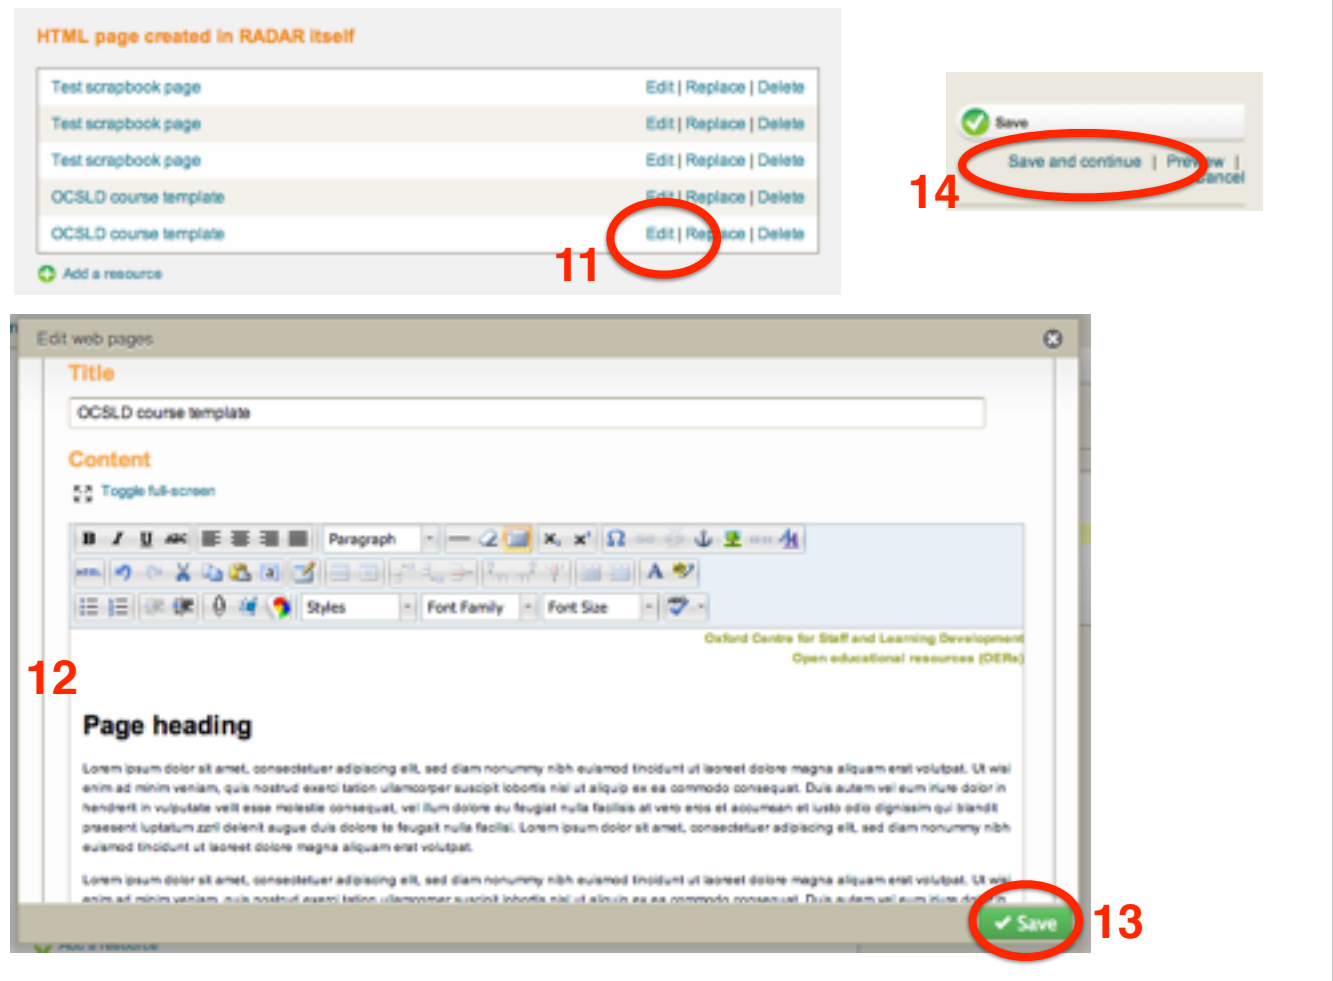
HTML page created in RADAR itself

| Test scrapbook page | Edit \| Replace \| Delete |
|---|---|
| Test scrapbook page | Edit \| Replace \| Delete |
| Test scrapbook page | Edit \| Replace \| Delete |
| OCSLD course template | Edit \| Replace \| Delete |
| OCSLD course template | Edit \| Replace \| Delete |

Add a resource

11

Save

Save and continue | Preview | Cancel

14

Edit web pages

Title

OCSLD course template

Content

Toggle full-screen

Paragraph

Styles

Font Family

Font Size

Oxford Centre for Staff and Learning Development

Open educational resources (OERs)

12

Page heading

Lorem ipsum dolor sit amet, consectetuer adipiscing elit, sed diam nonummy nibh euismod tincidunt ut laoreet dolore magna aliquam erat volutpat. Ut wisi enim ad minim veniam, quis nostrud exerci tation ullamcorper suscipit lobortis nisl ut aliquip ex ea commodo consequat. Duis autem vel eum iriure dolor in hendrerit in vulputate velit esse molestie consequat, vel illum dolore eu feugiat nulla facilisis at vero eros et accumsan et iusto odio dignissim qui blandit praesent luptatum zzril delenit augue duis dolore te feugait nulla facilisi. Lorem ipsum dolor sit amet, consectetuer adipiscing elit, sed diam nonummy nibh euismod tincidunt ut laoreet dolore magna aliquam erat volutpat.

Lorem ipsum dolor sit amet, consectetuer adipiscing elit, sed diam nonummy nibh euismod tincidunt ut laoreet dolore magna aliquam erat volutpat. Ut wisi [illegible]

Save

13